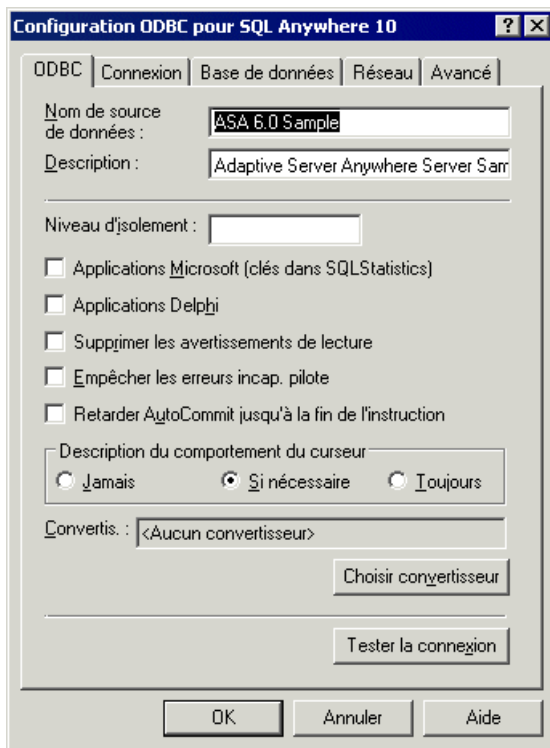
Configuration ODBC pour SQL Anywhere 10

? X

ODBC | Connexion | Base de données | Réseau | Avancé

Nom de source de données : ASA 6.0 Sample

Description : Adaptive Server Anywhere Server Sam

Niveau d'isolement :

Applications Microsoft (clés dans SQLStatistics)

Applications Delphi

Supprimer les avertissements de lecture

Empêcher les erreurs incap. pilote

Retarder AutoCommit jusqu'à la fin de l'instruction

Description du comportement du curseur

Jamais

Si nécessaire

Toujours

Convertis. : <Aucun convertisseur>

Choisir convertisseur

Tester la connexion

OK

Annuler

Aide